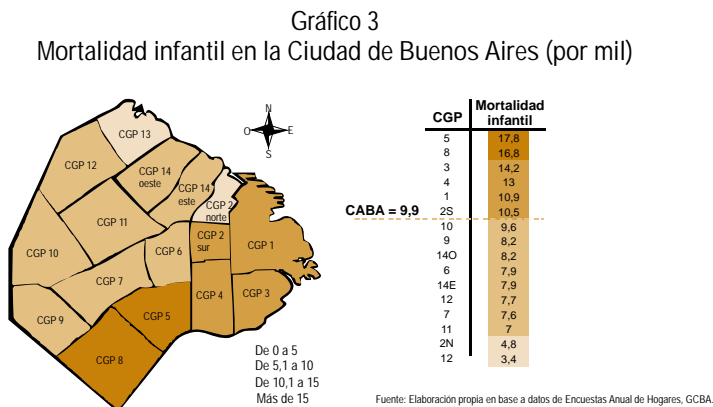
Gráfico 3
Mortalidad infantil en la Ciudad de Buenos Aires (por mil)

N
O E
S

CGP 13
CGP 12
CGP 14 oeste
CGP 14 este
CGP 2 norte
CGP 11
CGP 2 sur
CGP 1
CGP 10
CGP 6
CGP 7
CGP 4
CGP 3
CGP 9
CGP 5
CGP 8

De 0 a 5
De 5,1 a 10
De 10,1 a 15
Más de 15

CABA = 9,9

| CGP | Mortalidad infantil |
|---|---|
| 5 | 17,8 |
| 8 | 16,8 |
| 3 | 14,2 |
| 4 | 13 |
| 1 | 10,9 |
| 2S | 10,5 |
| 10 | 9,6 |
| 9 | 8,2 |
| 14O | 8,2 |
| 6 | 7,9 |
| 14E | 7,9 |
| 12 | 7,7 |
| 7 | 7,6 |
| 11 | 7 |
| 2N | 4,8 |
| 12 | 3,4 |

Fuente: Elaboración propia en base a datos de Encuestas Anual de Hogares, GCBA.